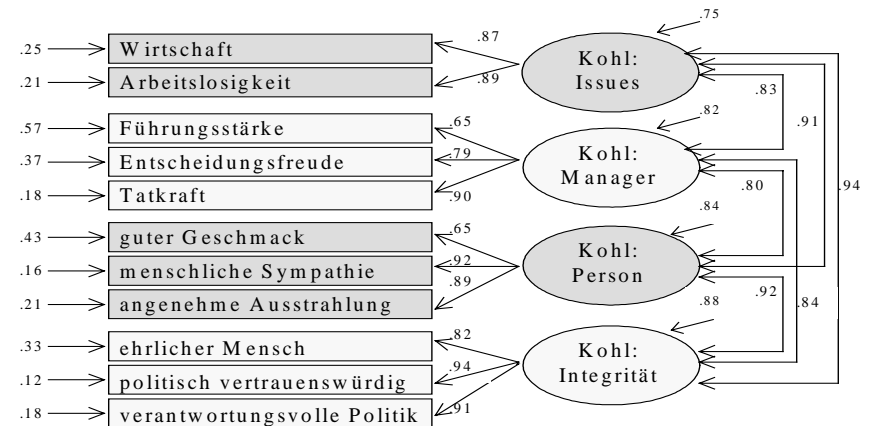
.25 Wirtschaft
.21 Arbeitslosigkeit
.57 Führungsstärke
.37 Entscheidungsfreude
.18 Tatkraft
.43 guter Geschmack
.16 menschliche Sympathie
.21 angenehme Ausstrahlung
.33 ehrlicher Mensch
.12 politisch vertrauenswürdig
.18 verantwortungsvolle Politik

.87
.89
.65
.79
.90
.65
.92
.89
.82
.94
.91

.75
Kohl: Issues
.82
Kohl: Manager
.84
Kohl: Person
.88
Kohl: Integrität

.83
.91
.94
.80
.92
.84